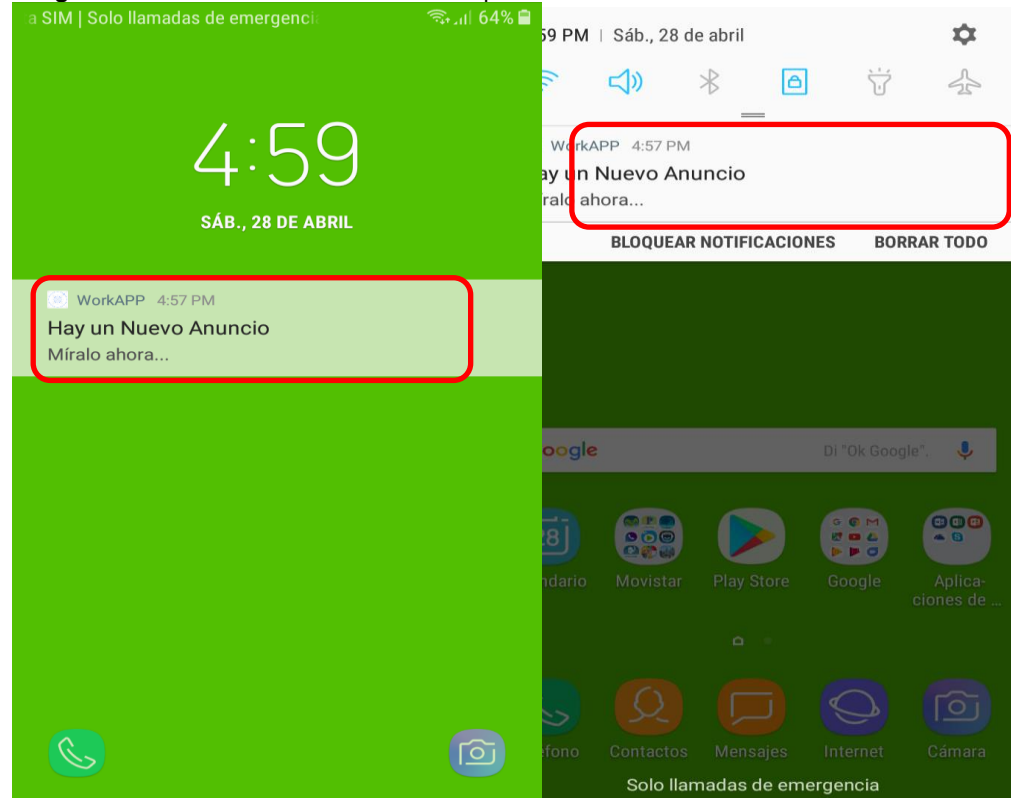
a SIM | Solo llamadas de emergencia 64%

4:59

SÁB., 28 DE ABRIL

WorkAPP 4:57 PM
Hay un Nuevo Anuncio
Míralo ahora...

59 PM | Sáb., 28 de abril

WorkAPP 4:57 PM
ay un Nuevo Anuncio
íralo ahora...

BLOQUEAR NOTIFICACIONES BORRAR TODO

oogle Di "Ok Google".

ndario Movistar Play Store Google Aplicaciones de ...

efono Contactos Mensajes Internet Cámara

Solo llamadas de emergencia